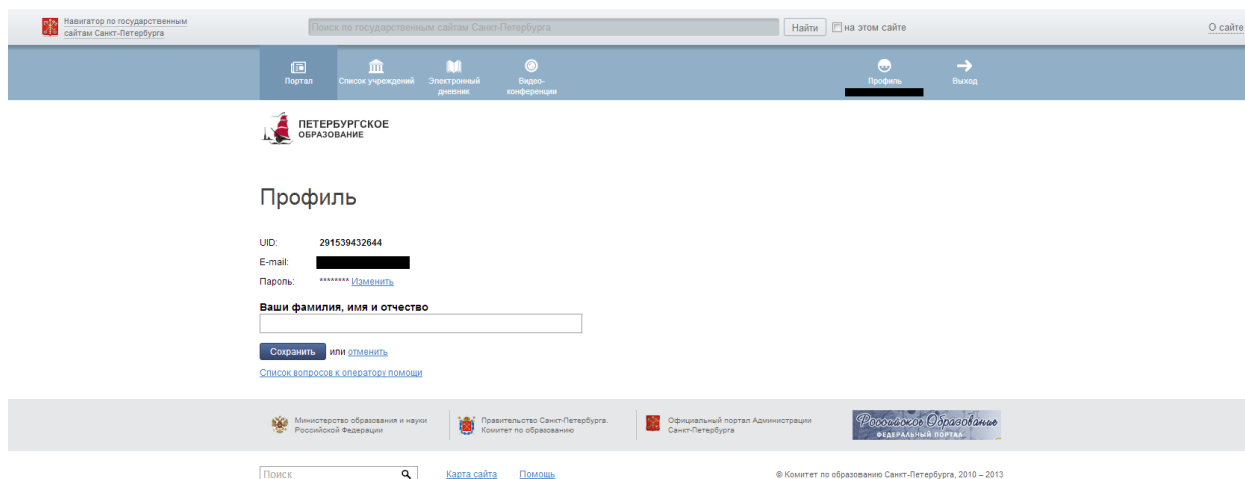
Навигатор по государственным сайтам Санкт-Петербурга

Поиск по государственным сайтам Санкт-Петербурга

Найти

на этом сайте

О сайте

Портал

Список учреждений

Электронный дневник

Видео-конференции

Профиль

Выход

ПЕТЕРБУРГСКОЕ ОБРАЗОВАНИЕ

Профиль

UID: 291539432644

E-mail:

Пароль: ******** Изменить

Ваши фамилия, имя и отчество

Сохранить или отменить

Список вопросов к оператору помощи

Министерство образования и науки Российской Федерации

Правительство Санкт-Петербурга. Комитет по образованию

Официальный портал Администрации Санкт-Петербурга

Российское Образование ФЕДЕРАЛЬНЫЙ ПОРТАЛ

Поиск

Карта сайта

Помощь

© Комитет по образованию Санкт-Петербурга, 2010 – 2013